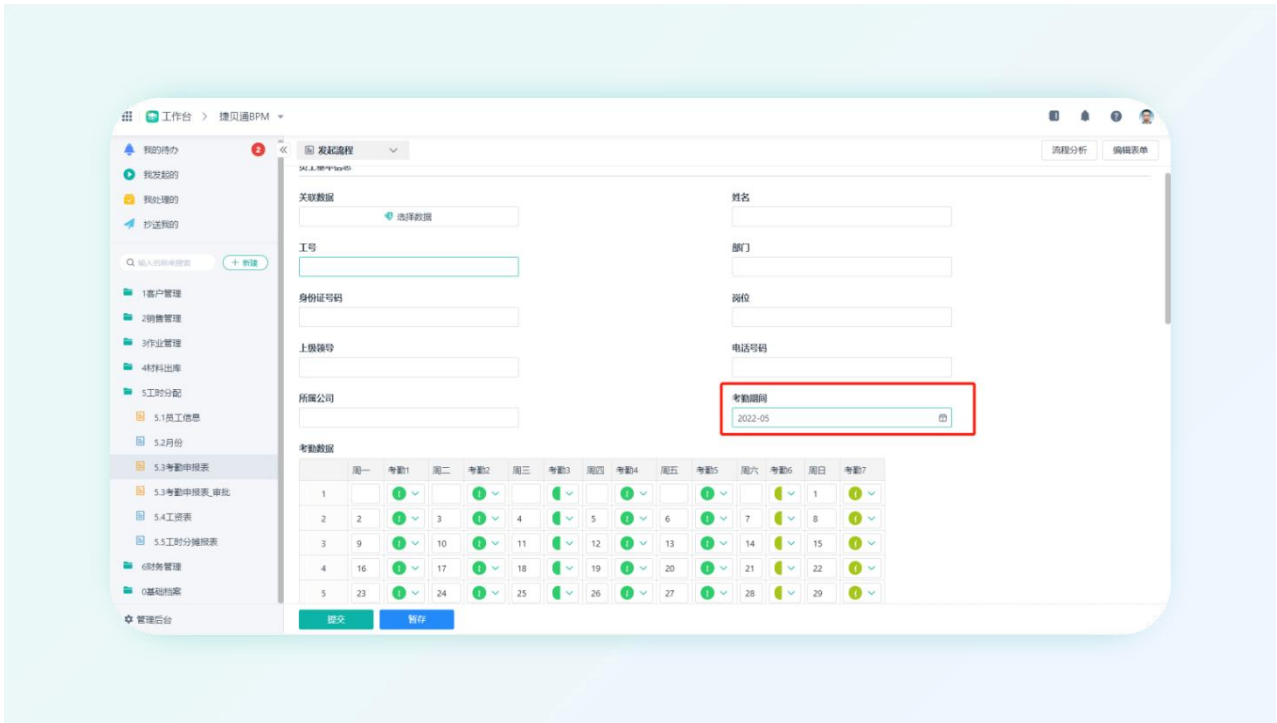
工作台 > 捷贝通BPM

我的待办 2
我发起的
我处理的
抄送我的

输入名称来搜索
+ 新建

1客户管理
2销售管理
3作业管理
4材料出库
5工时分配
5.1员工信息
5.2月份
5.3考勤申报表
5.3考勤申报表_审批
5.4工资表
5.5工时分摊报表
6财务管理
0基础档案

管理后台

发起流程

流程分析
编辑表单

关联数据
选择数据

姓名

工号

部门

身份证号码

岗位

上级领导

电话号码

所属公司

考勤期间
2022-05

考勤数据

| | 周一 | 考勤1 | 周二 | 考勤2 | 周三 | 考勤3 | 周四 | 考勤4 | 周五 | 考勤5 | 周六 | 考勤6 | 周日 | 考勤7 |
|---|---|---|---|---|---|---|---|---|---|---|---|---|---|---|
| 1 | | | | | | | | | | | | | 1 | |
| 2 | 2 | | 3 | | 4 | | 5 | | 6 | | 7 | | 8 | |
| 3 | 9 | | 10 | | 11 | | 12 | | 13 | | 14 | | 15 | |
| 4 | 16 | | 17 | | 18 | | 19 | | 20 | | 21 | | 22 | |
| 5 | 23 | | 24 | | 25 | | 26 | | 27 | | 28 | | 29 | |

提交
暂存